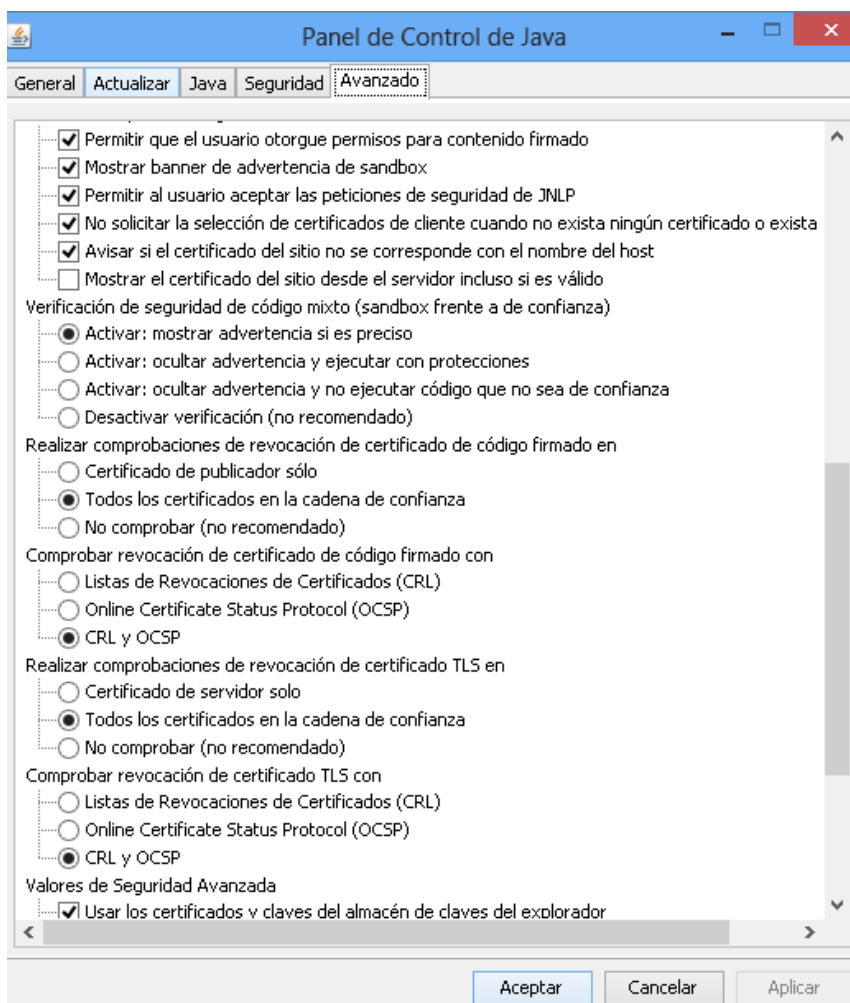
Panel de Control de Java

General | Actualizar | Java | Seguridad | Avanzado

Permitir que el usuario otorgue permisos para contenido firmado
Mostrar banner de advertencia de sandbox
Permitir al usuario aceptar las peticiones de seguridad de JNLP
No solicitar la selección de certificados de cliente cuando no exista ningún certificado o exista
Avisar si el certificado del sitio no se corresponde con el nombre del host
Mostrar el certificado del sitio desde el servidor incluso si es válido

Verificación de seguridad de código mixto (sandbox frente a de confianza)
Activar: mostrar advertencia si es preciso
Activar: ocultar advertencia y ejecutar con protecciones
Activar: ocultar advertencia y no ejecutar código que no sea de confianza
Desactivar verificación (no recomendado)

Realizar comprobaciones de revocación de certificado de código firmado en
Certificado de publicador sólo
Todos los certificados en la cadena de confianza
No comprobar (no recomendado)

Comprobar revocación de certificado de código firmado con
Listas de Revocaciones de Certificados (CRL)
Online Certificate Status Protocol (OCSP)
CRL y OCSP

Realizar comprobaciones de revocación de certificado TLS en
Certificado de servidor solo
Todos los certificados en la cadena de confianza
No comprobar (no recomendado)

Comprobar revocación de certificado TLS con
Listas de Revocaciones de Certificados (CRL)
Online Certificate Status Protocol (OCSP)
CRL y OCSP

Valores de Seguridad Avanzada
Usar los certificados y claves del almacén de claves del explorador

Aceptar | Cancelar | Aplicar